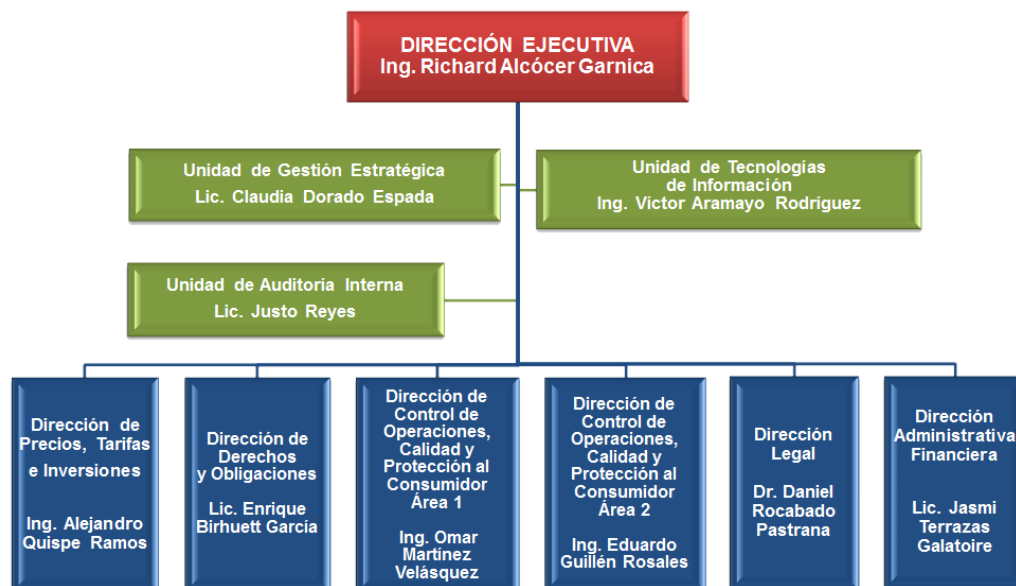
DIRECCIÓN EJECUTIVA
Ing. Richard Alcócer Garnica

Unidad de Gestión Estratégica
Lic. Claudia Dorado Espada

Unidad de Tecnologías de Información
Ing. Víctor Aramayo Rodriguez

Unidad de Auditoría Interna
Lic. Justo Reyes

Dirección de Precios, Tarifas e Inversiones

Ing. Alejandro Quispe Ramos

Dirección de Derechos y Obligaciones

Lic. Enrique Birhuett García

Dirección de Control de Operaciones, Calidad y Protección al Consumidor Área 1

Ing. Omar Martínez Velásquez

Dirección de Control de Operaciones, Calidad y Protección al Consumidor Área 2

Ing. Eduardo Guillén Rosales

Dirección Legal

Dr. Daniel Rocabado Pastrana

Dirección Administrativa Financiera

Lic. Jasmi Terrazas Galatoire